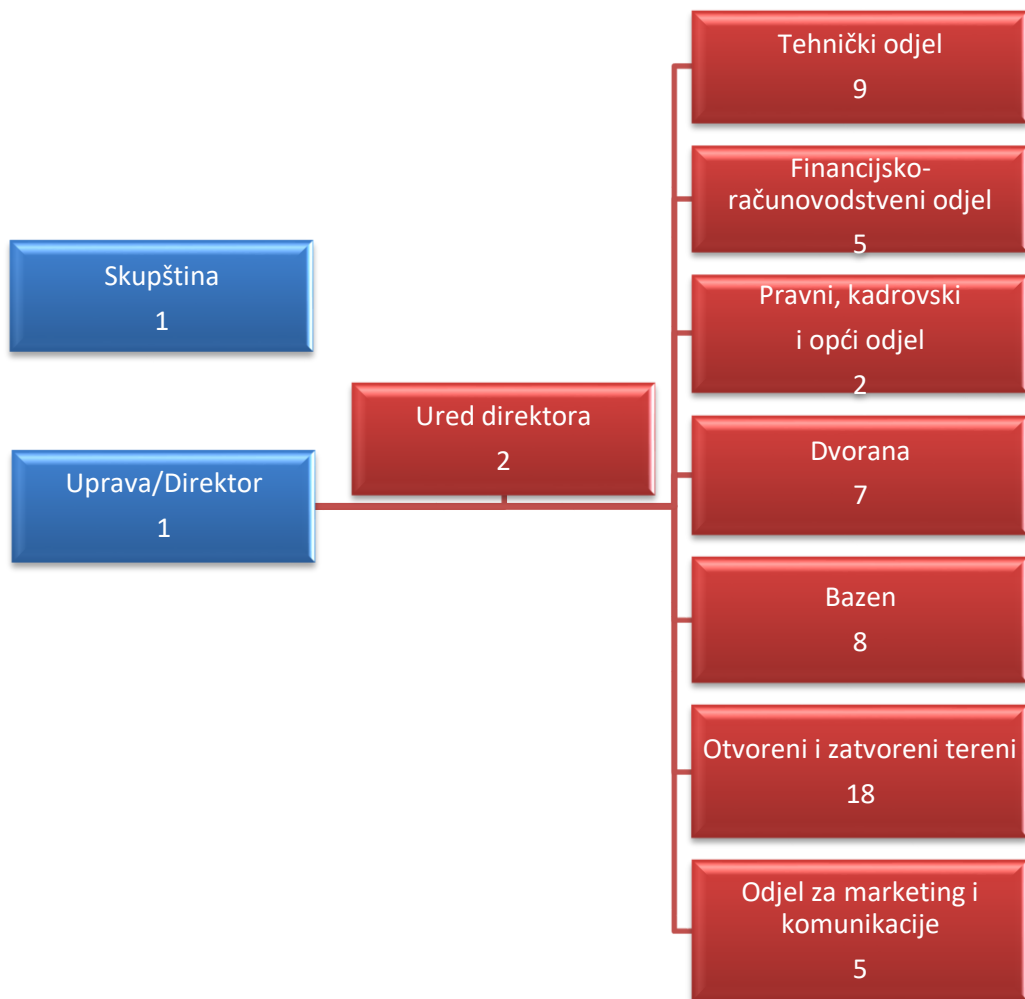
Skupština
1

Uprava/Direktor
1

Ured direktora
2

Tehnički odjel
9

Financijsko-računovodstveni odjel
5

Pravni, kadrovski i opći odjel
2

Dvorana
7

Bazen
8

Otvoreni i zatvoreni tereni
18

Odjel za marketing i komunikacije
5